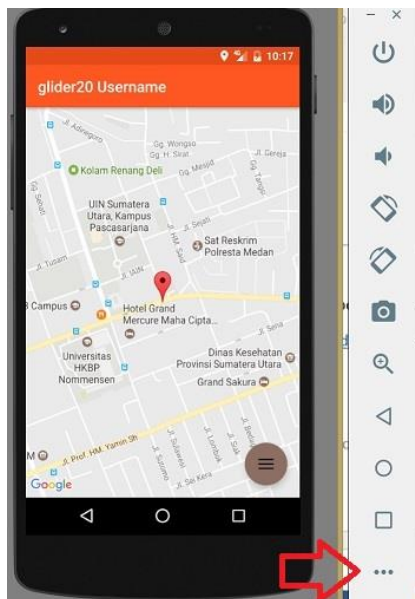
10:17

glider20 Username

Jl. Adinegoro
Gg. Wongso
Gg. H. Sirat
Gg. Mesjid
Jl. Gereja
Kolam Renang Deli
Gg. Sehati
UIN Sumatera Utara, Kampus Pascasarjana
Jl. Sejati
Sat Reskrim Polresta Medan
Jl. Tusam
Jl. IAIN
B Campus
Hotel Grand Mercure Maha Cipta...
Jl. Sena
Universitas HKBP Nommensen
Dinas Kesehatan Provinsi Sumatera Utara
Grand Sakura
Jl. Prof. HM. Yamin Sh
Jl. Sutomo
Jl. Sabaruddin
Jl. Sei Kera
Google

...